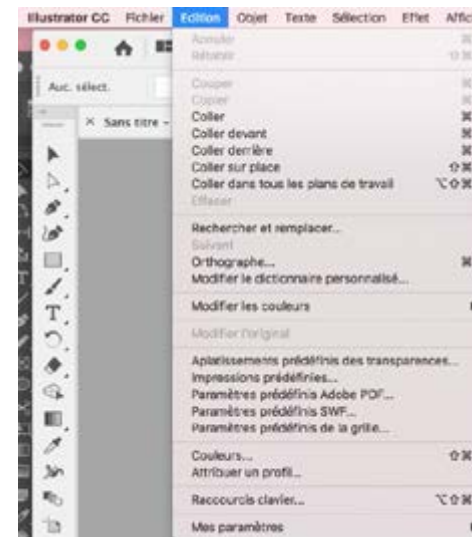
Illustrator CC Fichier Edition Objet Texte Sélection Effet Affic

Auc. sélect.

× Sans titre -

Annuler
Rétablir

Couper
Copier
Coller ⌘
Coller devant ⌘
Coller derrière ⌘
Coller sur place ⇧⌘
Coller dans tous les plans de travail ⌥⇧⌘
Effacer

Rechercher et remplacer...
Suivant
Orthographe... ⌘
Modifier le dictionnaire personnalisé...

Modifier les couleurs

Modifier l'original

Aplatissements prédéfinis des transparences...
Impressions prédéfinies...
Paramètres prédéfinis Adobe PDF...
Paramètres prédéfinis SWF...
Paramètres prédéfinis de la grille...

Couleurs... ⇧⌘
Attribuer un profil...

Raccourcis clavier... ⌥⇧⌘

Mes paramètres